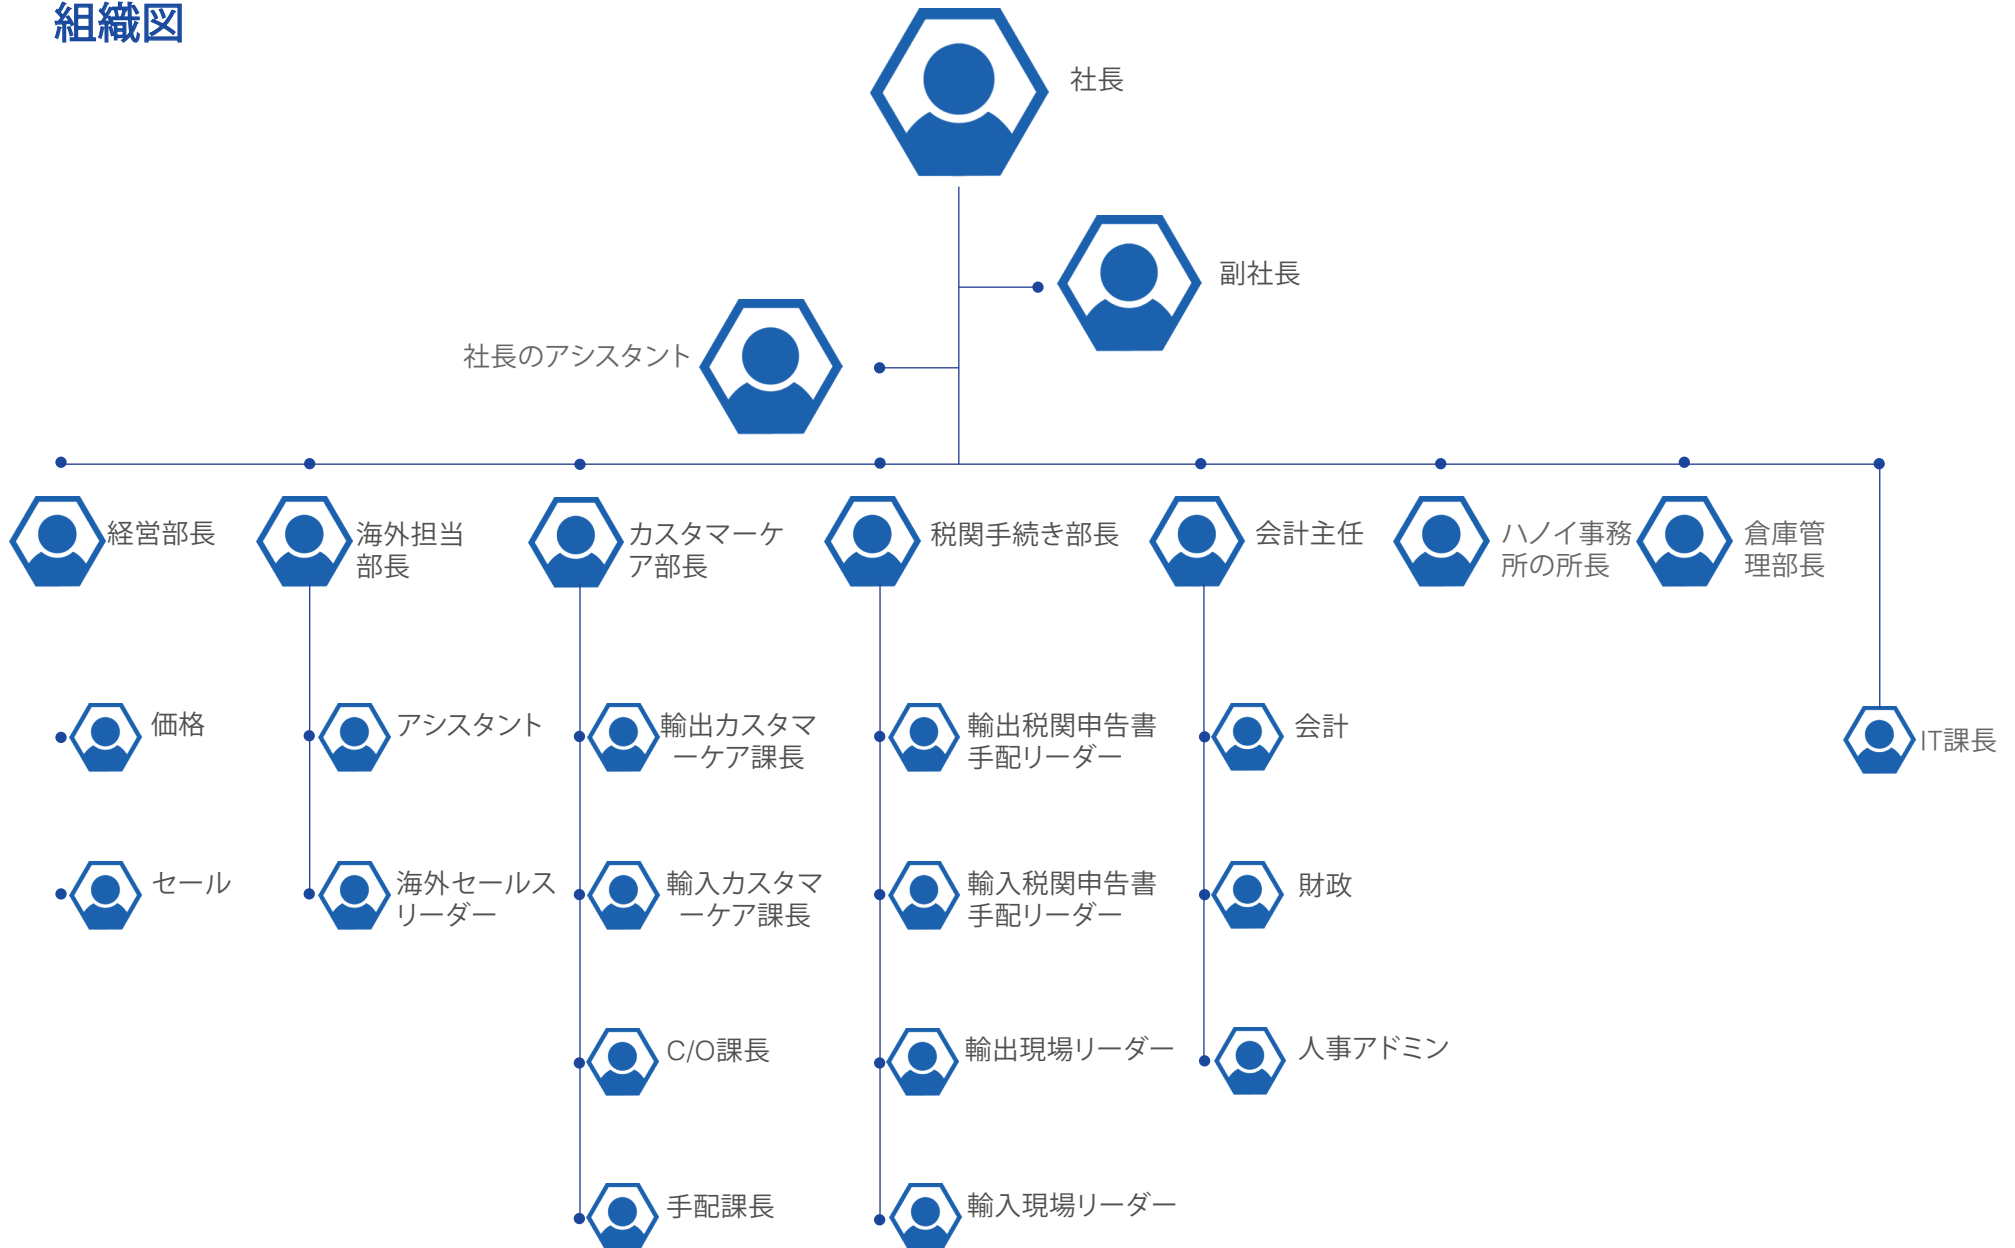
組織図

社長

副社長

社長のアシスタント

経営部長

海外担当部長

カスタマーケア部長

税関手続き部長

会計主任

ハノイ事務所の所長

倉庫管理部長

価格

セール

アシスタント

海外セールスリーダー

輸出カスタマーケア課長

輸入カスタマーケア課長

C/O課長

手配課長

輸出税関申告書手配リーダー

輸入税関申告書手配リーダー

輸出現場リーダー

輸入現場リーダー

会計

財政

人事アドミン

IT課長